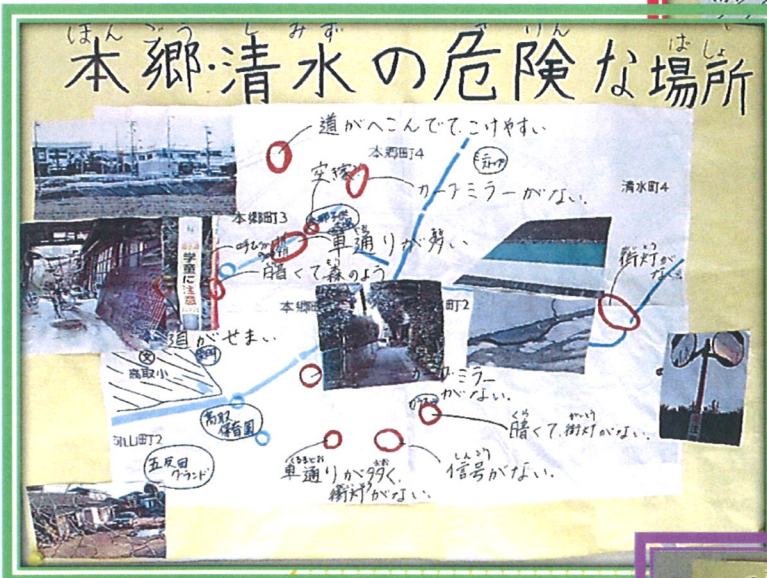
ほんごう しみず きけん ばしょ
本郷・清水の危険な場所

道がへこんでて、こけやすい

本郷町4

空き家

カーブミラーがない。

清水町4

本郷町3

学童に注意

車通りが多い

暗くて森のよう

街灯がない。

本郷町2

道がせまい。

高取小

カーブミラーがない。

暗くて、街灯がない。

高取保育園

丸山町2

五反田グランド

車通りが多く、街灯がない。

信号がない。